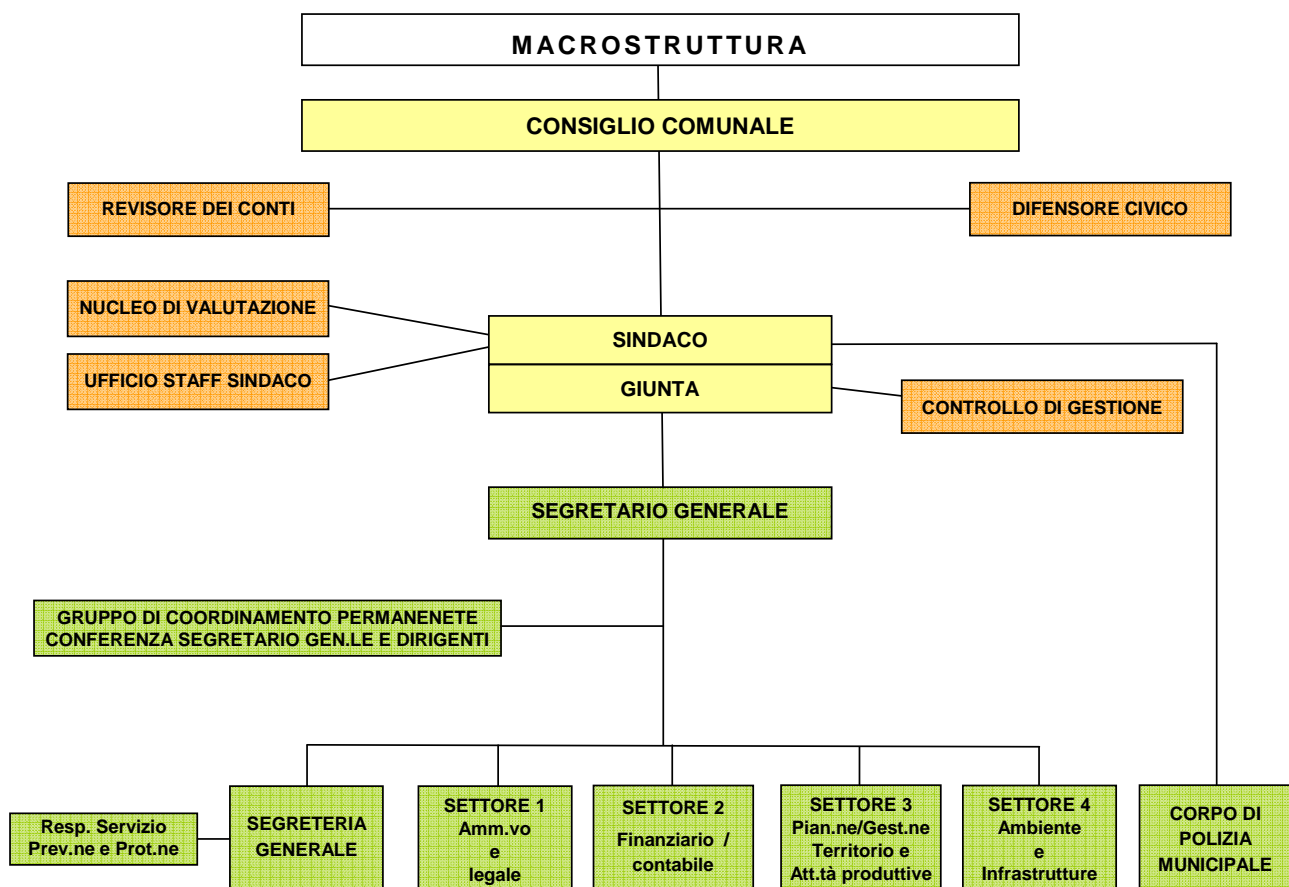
MACROSTRUTTURA

CONSIGLIO COMUNALE

REVISORE DEI CONTI

DIFENSORE CIVICO

NUCLEO DI VALUTAZIONE

UFFICIO STAFF SINDACO

SINDACO

GIUNTA

CONTROLLO DI GESTIONE

SEGRETARIO GENERALE

GRUPPO DI COORDINAMENTO PERMANENETE
CONFERENZA SEGRETARIO GEN.LE E DIRIGENTI

Resp. Servizio Prev.ne e Prot.ne

SEGRETERIA GENERALE

SETTORE 1 Amm.vo e legale

SETTORE 2 Finanziario / contabile

SETTORE 3 Pian.ne/Gest.ne Territorio e Att.tà produttive

SETTORE 4 Ambiente e Infrastrutture

CORPO DI POLIZIA MUNICIPALE